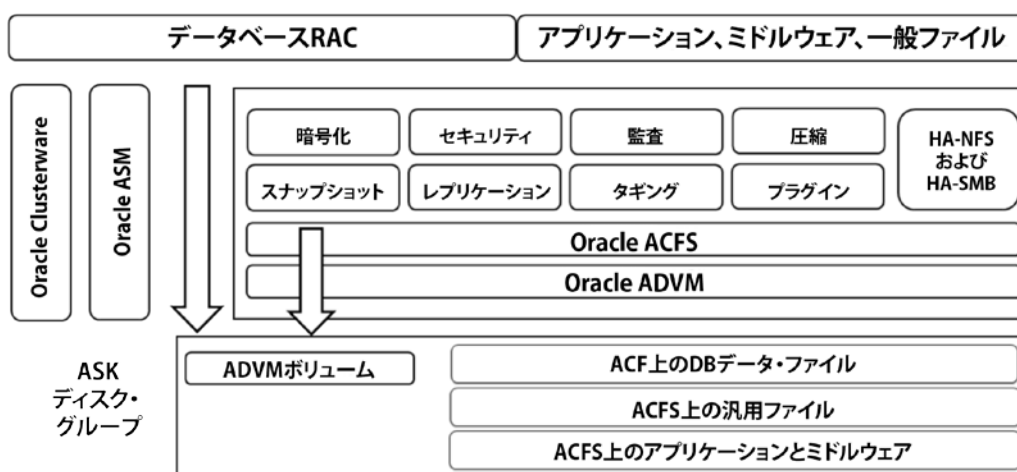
データベースRAC

アプリケーション、ミドルウェア、一般ファイル

Oracle Clusterware

Oracle ASM

暗号化

セキュリティ

監査

圧縮

HA-NFS および HA-SMB

スナップショット

レプリケーション

タギング

プラグイン

Oracle ACFS

Oracle ADVM

ASK ディスク・グループ

ADVMボリューム

ACF上のDBデータ・ファイル

ACFS上の汎用ファイル

ACFS上のアプリケーションとミドルウェア